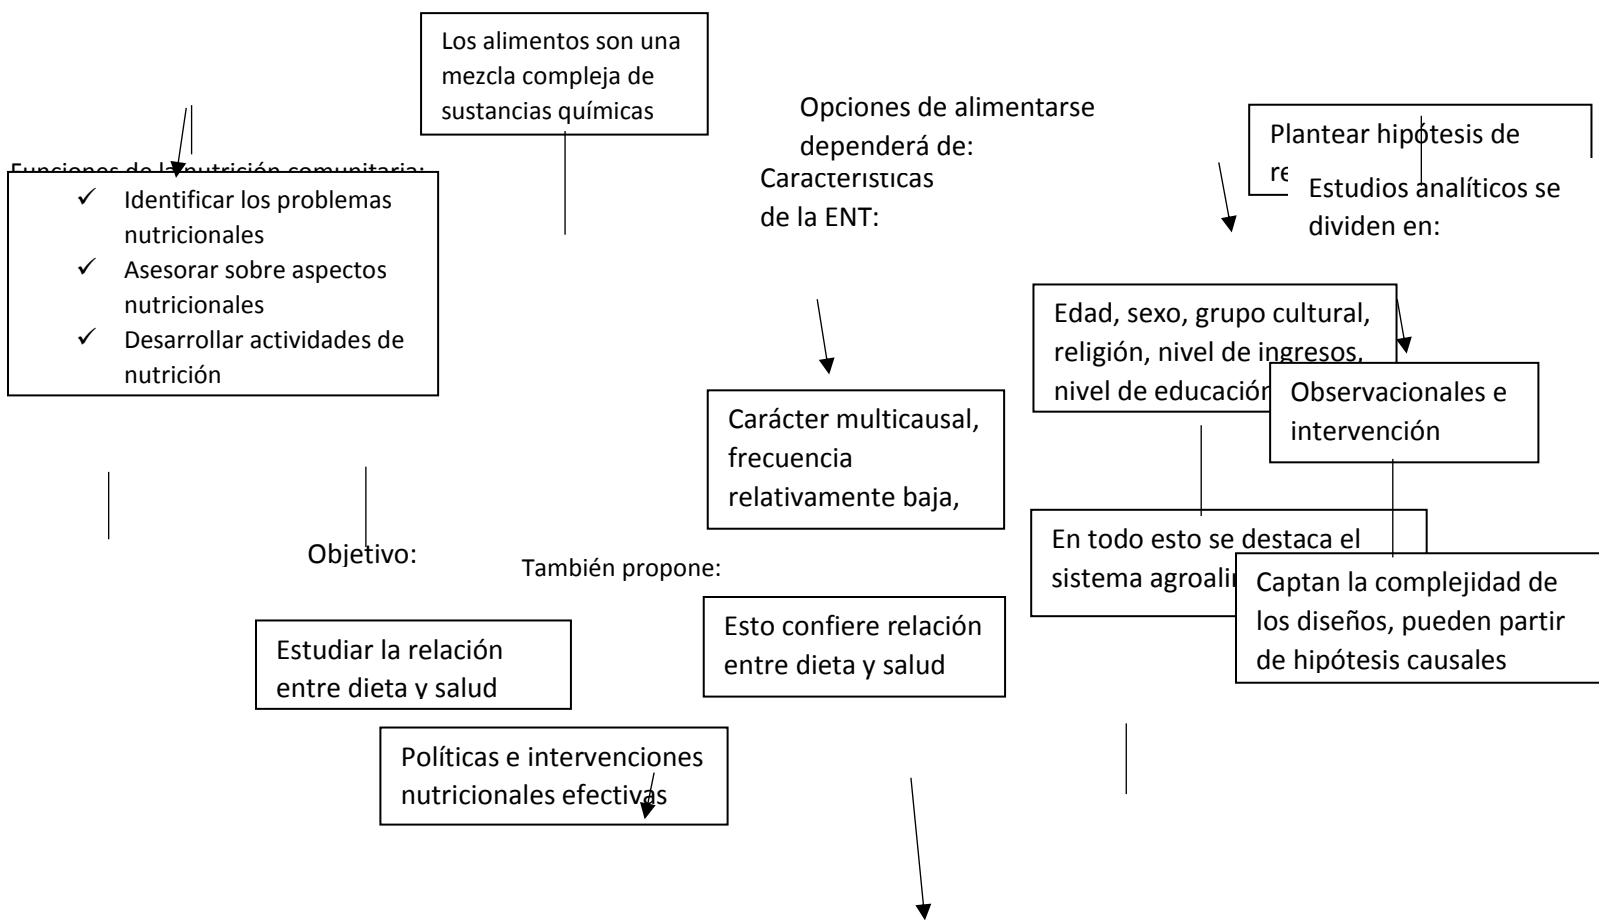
Los alimentos son una mezcla compleja de sustancias químicas

Funciones de la nutrición comunitaria:

- Identificar los problemas nutricionales
- Asesorar sobre aspectos nutricionales
- Desarrollar actividades de nutrición

Opciones de alimentarse dependerá de:

Características de la ENT:

Plantear hipótesis de re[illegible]

Estudios analíticos se dividen en:

Edad, sexo, grupo cultural, religión, nivel de ingresos, nivel de educació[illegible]

Observacionales e intervención

Carácter multicausal, frecuencia relativamente baja,

En todo esto se destaca el sistema agroali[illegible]

Captan la complejidad de los diseños, pueden partir de hipótesis causales

Objetivo:

También propone:

Estudiar la relación entre dieta y salud

Esto confiere relación entre dieta y salud

Políticas e intervenciones nutricionales efectivas